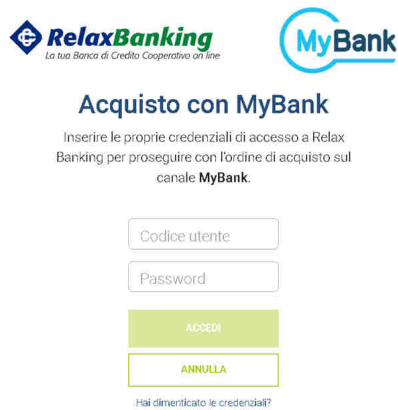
RelaxBanking
La tua Banca di Credito Cooperativo on line

MyBank

Acquisto con MyBank

Inserire le proprie credenziali di accesso a Relax Banking per proseguire con l'ordine di acquisto sul canale MyBank.

Codice utente

Password

ACCEDI

ANNULLA

Hai dimenticato le credenziali?